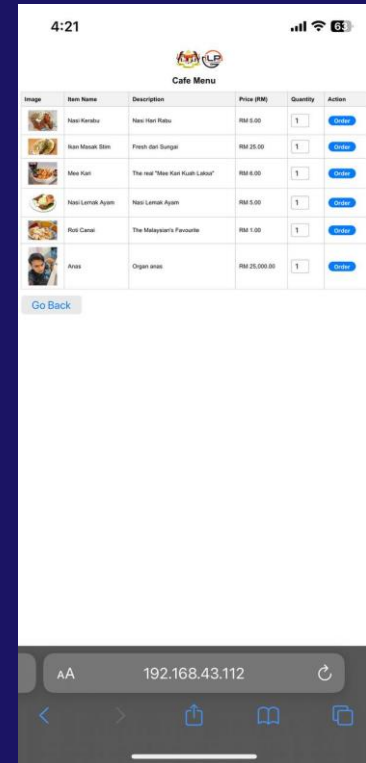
4:21

63

Cafe Menu

| Image | Item Name | Description | Price (RM) | Quantity | Action |
|---|---|---|---|---|---|
| | Nasi Kerabu | Nasi Hari Rabu | RM 5.00 | 1 | Order |
| | Ikan Masak Stim | Fresh dari Sungai | RM 25.00 | 1 | Order |
| | Mee Kari | The real "Mee Kari Kuah Laksa" | RM 6.00 | 1 | Order |
| | Nasi Lemak Ayam | Nasi Lemak Ayam | RM 5.00 | 1 | Order |
| | Roti Canai | The Malaysian's Favourite | RM 1.00 | 1 | Order |
| | Anas | Organ anas | RM 25,000.00 | 1 | Order |

Go Back

AA 192.168.43.112